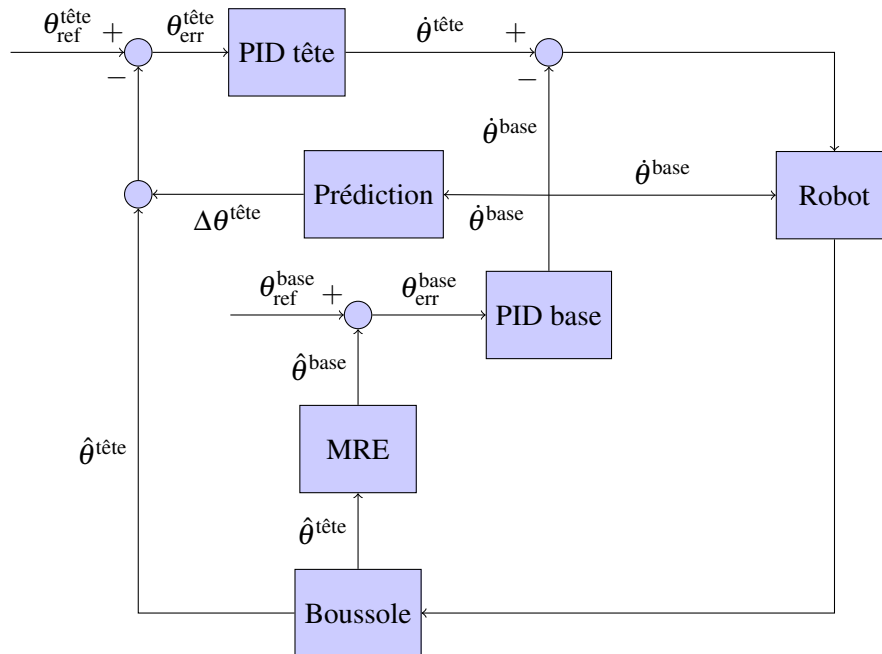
$\theta_{\text{ref}}^{\text{tête}}$ $+$ $\theta_{\text{err}}^{\text{tête}}$ PID tête $\dot{\theta}^{\text{tête}}$ $+$

$-$ $-$

$\dot{\theta}^{\text{base}}$

$\dot{\theta}^{\text{base}}$

Prédiction Robot

$\Delta\theta^{\text{tête}}$ $\dot{\theta}^{\text{base}}$

$\theta_{\text{ref}}^{\text{base}}$ $+$ $\theta_{\text{err}}^{\text{base}}$ PID base

$\hat{\theta}^{\text{base}}$

$\hat{\theta}^{\text{tête}}$ MRE

$\hat{\theta}^{\text{tête}}$

Boussole